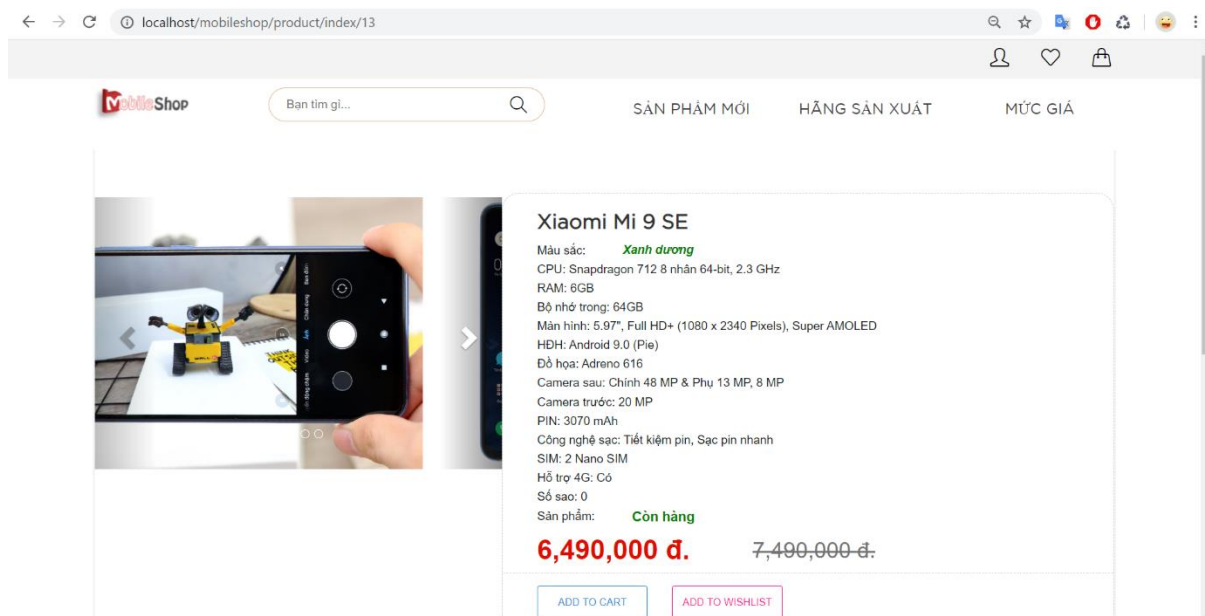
localhost/mobileshop/product/index/13

MobileShop

Bạn tìm gì...

SẢN PHẨM MỚI

HÃNG SẢN XUẤT

MỨC GIÁ

Xiaomi Mi 9 SE

Màu sắc: Xanh dương

CPU: Snapdragon 712 8 nhân 64-bit, 2.3 GHz

RAM: 6GB

Bộ nhớ trong: 64GB

Màn hình: 5.97", Full HD+ (1080 x 2340 Pixels), Super AMOLED

HĐH: Android 9.0 (Pie)

Đồ họa: Adreno 616

Camera sau: Chính 48 MP & Phụ 13 MP, 8 MP

Camera trước: 20 MP

PIN: 3070 mAh

Công nghệ sạc: Tiết kiệm pin, Sạc pin nhanh

SIM: 2 Nano SIM

Hỗ trợ 4G: Có

Số sao: 0

Sản phẩm: Còn hàng

6,490,000 đ. 7,490,000 đ.

ADD TO CART

ADD TO WISHLIST